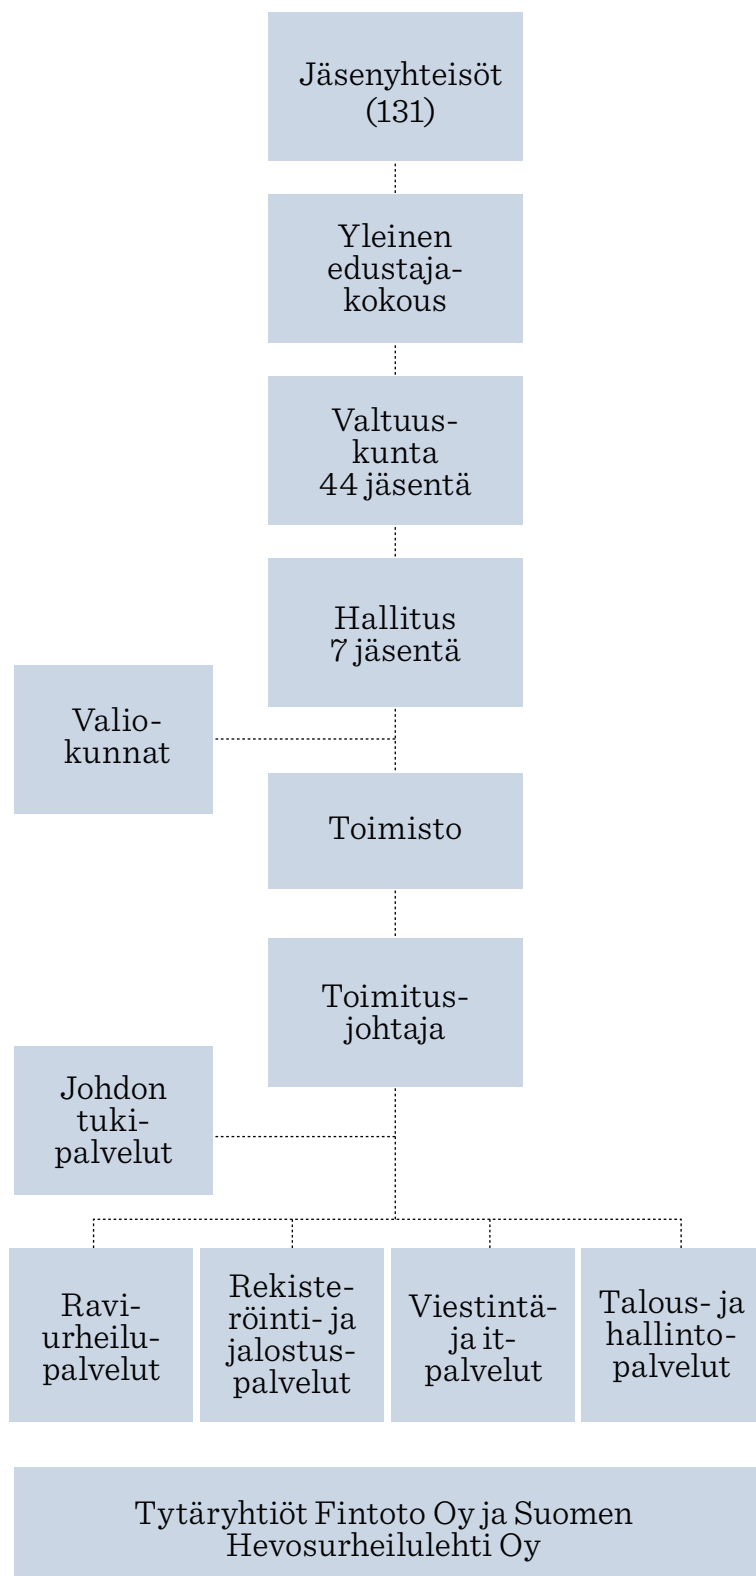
Jäsenyhteisöt (131)

Yleinen edustajakokous

Valtuuskunta 44 jäsentä

Hallitus 7 jäsentä

Valiokunnat

Toimisto

Toimitusjohtaja

Johdon tukipalvelut

Raviurheilupalvelut

Rekisteröinti- ja jalostuspalvelut

Viestintä- ja itpalvelut

Talous- ja hallintopalvelut

Tytäryhtiöt Fintoto Oy ja Suomen Hevosurheilulehti Oy